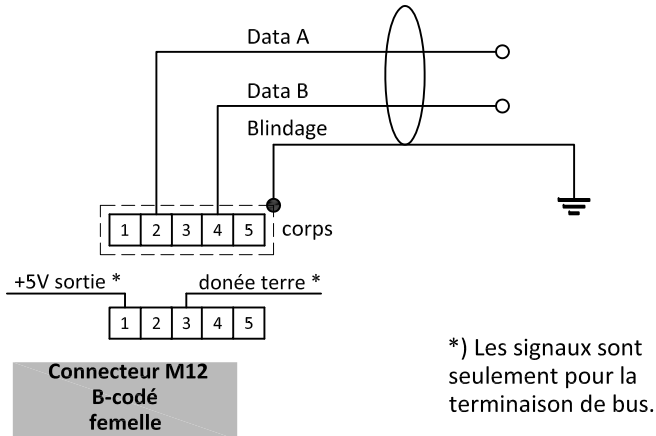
Data A

Data B

Blindage

| 1 | 2 | 3 | 4 | 5 |
|---|---|---|---|---|

corps

+5V sortie *

donée terre *

| 1 | 2 | 3 | 4 | 5 |
|---|---|---|---|---|

Connecteur M12
B-codé
femelle

*) Les signaux sont seulement pour la terminaison de bus.